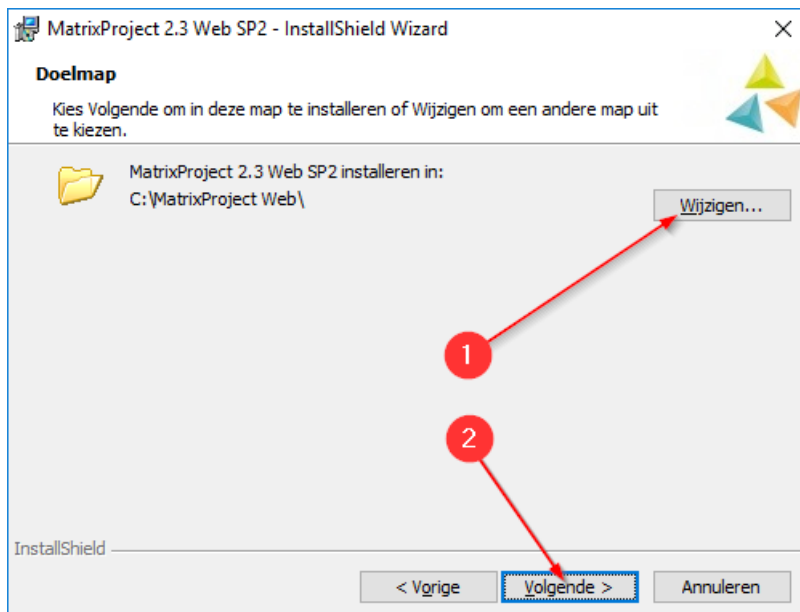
MatrixProject 2.3 Web SP2 - InstallShield Wizard

×

Doelmap

Kies Volgende om in deze map te installeren of Wijzigen om een andere map uit te kiezen.

MatrixProject 2.3 Web SP2 installeren in:
C:\MatrixProject Web\

Wijzigen...

1

2

InstallShield

< Vorige

Volgende >

Annuleren